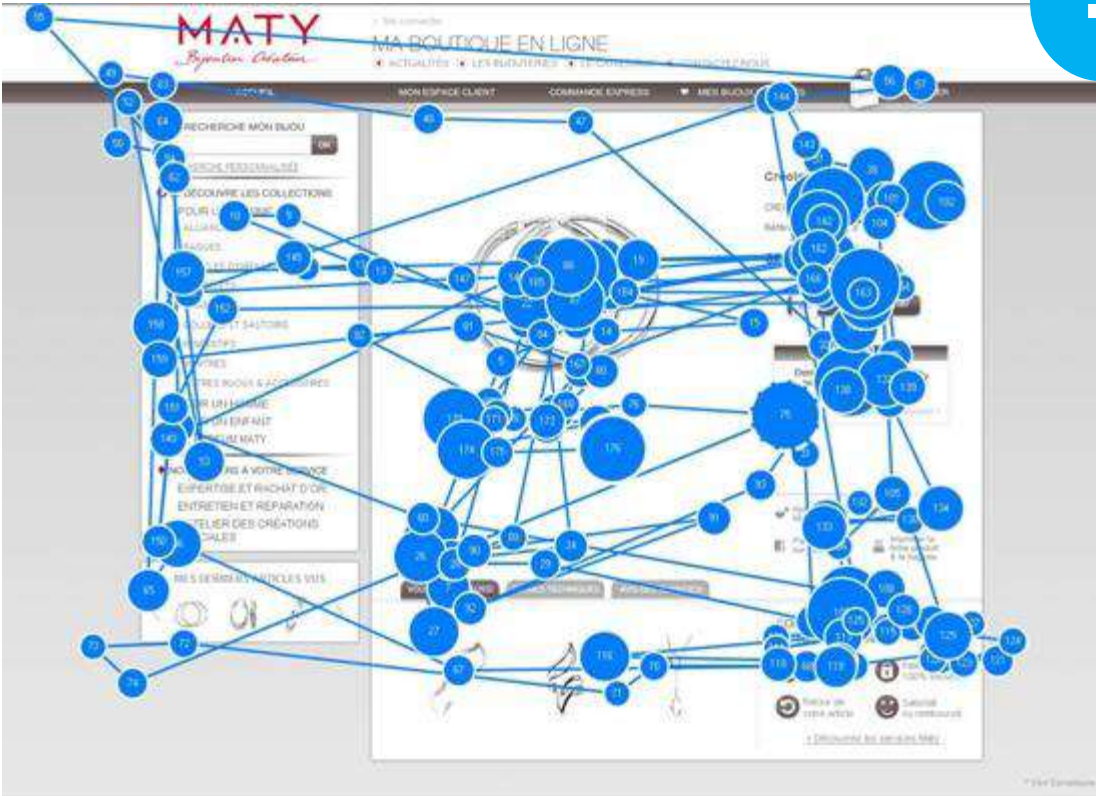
MATY
Bijoutier Créateur

MA BOUTIQUE EN LIGNE
ACTUALITÉS   LES BIJOUTERIES

MON ESPACE CLIENT   COMMANDE EXPRESS   MES BIJOUX

RECHERCHE MON BIJOU
OK
RECHERCHE PERSONNALISÉE
DÉCOUVREZ LES COLLECTIONS
POUR UNE FEMME
ALLIANCES
BAGUES
COLLIERS ET SAUTOIRS
MONTRES
AUTRES BIJOUX & ACCESSOIRES
POUR UN HOMME
POUR UN ENFANT
MUSEUM MATY
NOS SERVICES A VOTRE SERVICE
EXPERTISE ET RACHAT D'OR
ENTRETIEN ET RÉPARATION
L'ATELIER DES CRÉATIONS SPÉCIALES
MES DERNIERS ARTICLES VUS

Retour de votre article
Satisfait ou remboursé
> Découvrez les services Maty

55 49 63 52 64 50 51 62 10 9 145 11 13 147 14 165 86 15 157 152 97 22 184 158 82 91 84 14 15 159 5 167 80 76 171 172 173 174 175 176 76 30 140 33 68 89 90 26 24 29 91 150 65 92 27 73 72 74 67 116 70 21 40 47 144 56 57 143 142 102 104 162 163 166 138 139 133 134 105 119 118 125 126 124 121 123 129